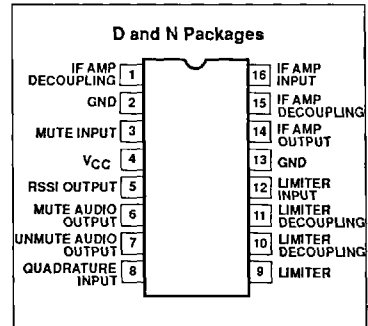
D and N Packages

IF AMP DECOUPLING 1
GND 2
MUTE INPUT 3
$V_{CC}$ 4
RSSI OUTPUT 5
MUTE AUDIO OUTPUT 6
UNMUTE AUDIO OUTPUT 7
QUADRATURE INPUT 8

16 IF AMP INPUT
15 IF AMP DECOUPLING
14 IF AMP OUTPUT
13 GND
12 LIMITER INPUT
11 LIMITER DECOUPLING
10 LIMITER DECOUPLING
9 LIMITER